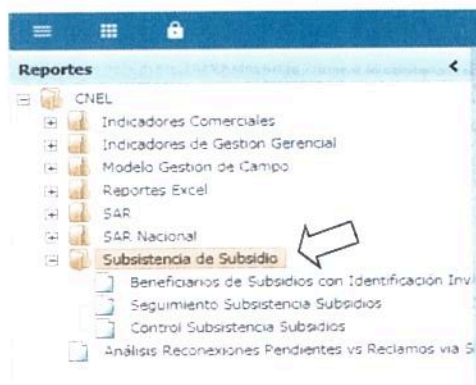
Reportes

CNEL
Indicadores Comerciales
Indicadores de Gestion Gerencial
Modelo Gestion de Campo
Reportes Excel
SAR
SAR Nacional
Subsistencia de Subsidio
Beneficiarios de Subsidios con Identificacion Inv
Seguimiento Subsistencia Subsidios
Control Subsistencia Subsidios
Análisis Reconexiones Pendientes vs Reclamos via S